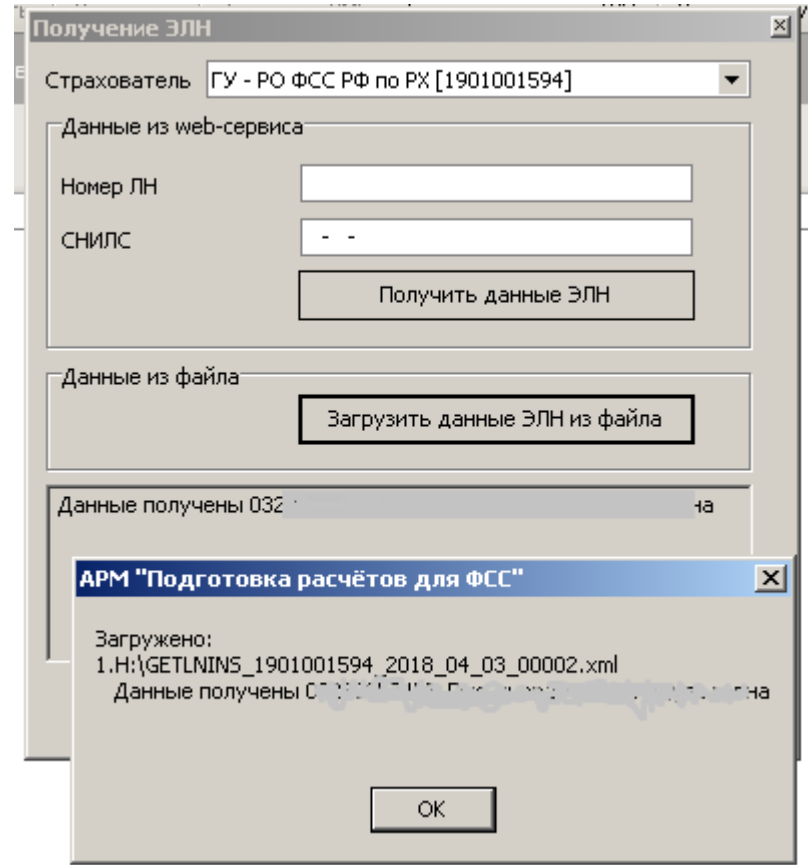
Получение ЭЛН

Страхователь ГУ - РО ФСС РФ по РХ [1901001594]

Данные из web-сервиса

Номер ЛН

СНИЛС - -

Получить данные ЭЛН

Данные из файла

Загрузить данные ЭЛН из файла

Данные получены 032 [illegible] на

АРМ "Подготовка расчётов для ФСС"

Загружено:
1.H:\GETLNINS_1901001594_2018_04_03_00002.xml
Данные получены 0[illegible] на

OK